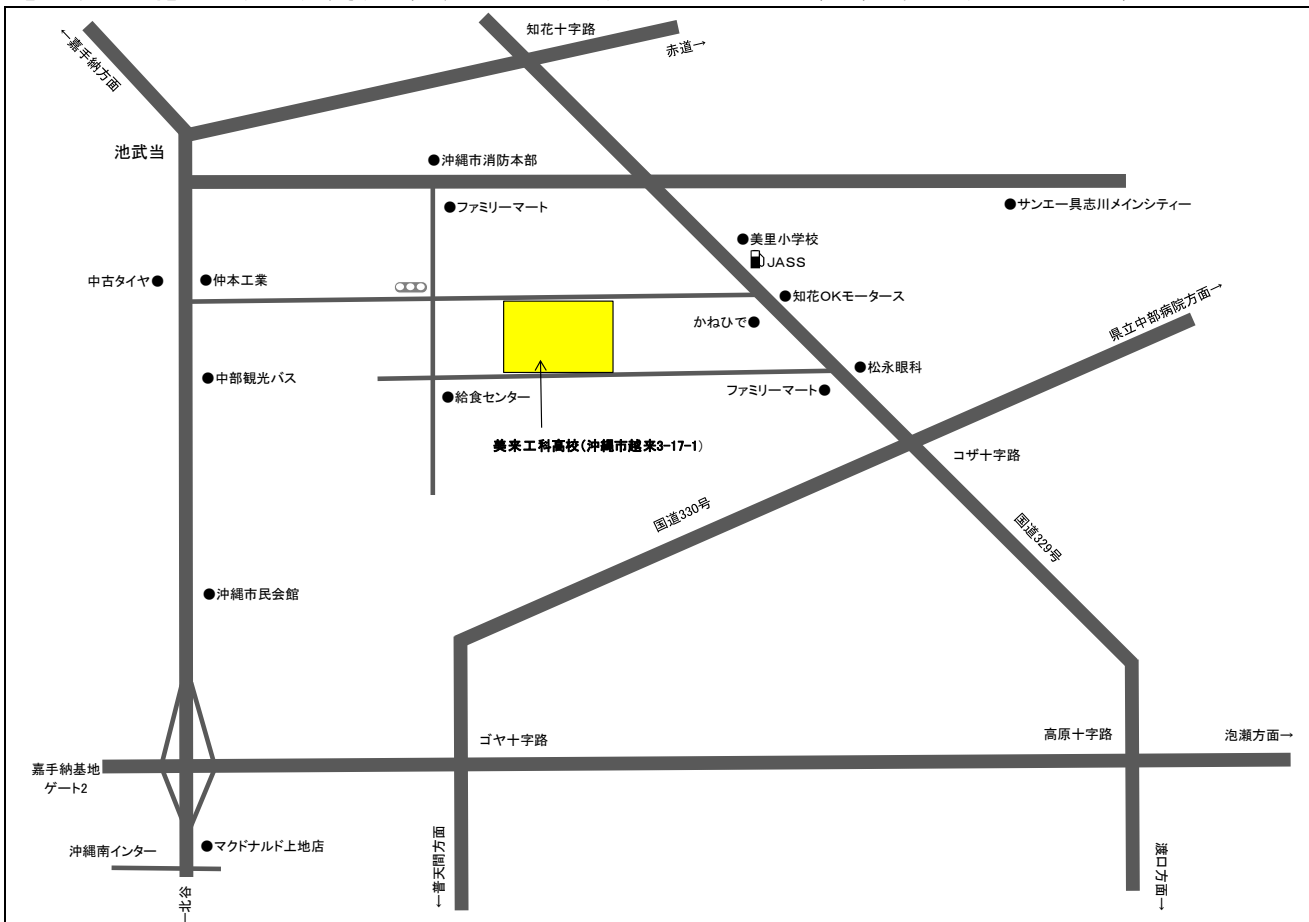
←嘉手納方面

知花十字路

赤道→

池武当

●沖縄市消防本部

●ファミリーマート

●サンエー具志川メインシティー

●美里小学校

JASS

中古タイヤ●

●仲本工業

●知花OKモータース

かねひで●

県立中部病院方面→

●松永眼科

●中部観光バス

ファミリーマート●

●給食センター

美来工科高校(沖縄市越来3-17-1)

コザ十字路

国道330号

国道329号

●沖縄市民会館

ゴヤ十字路

高原十字路

泡瀬方面→

嘉手納基地ゲート2

沖縄南インター

●マクドナルド上地店

←北谷

←普天間方面

渡口方面→